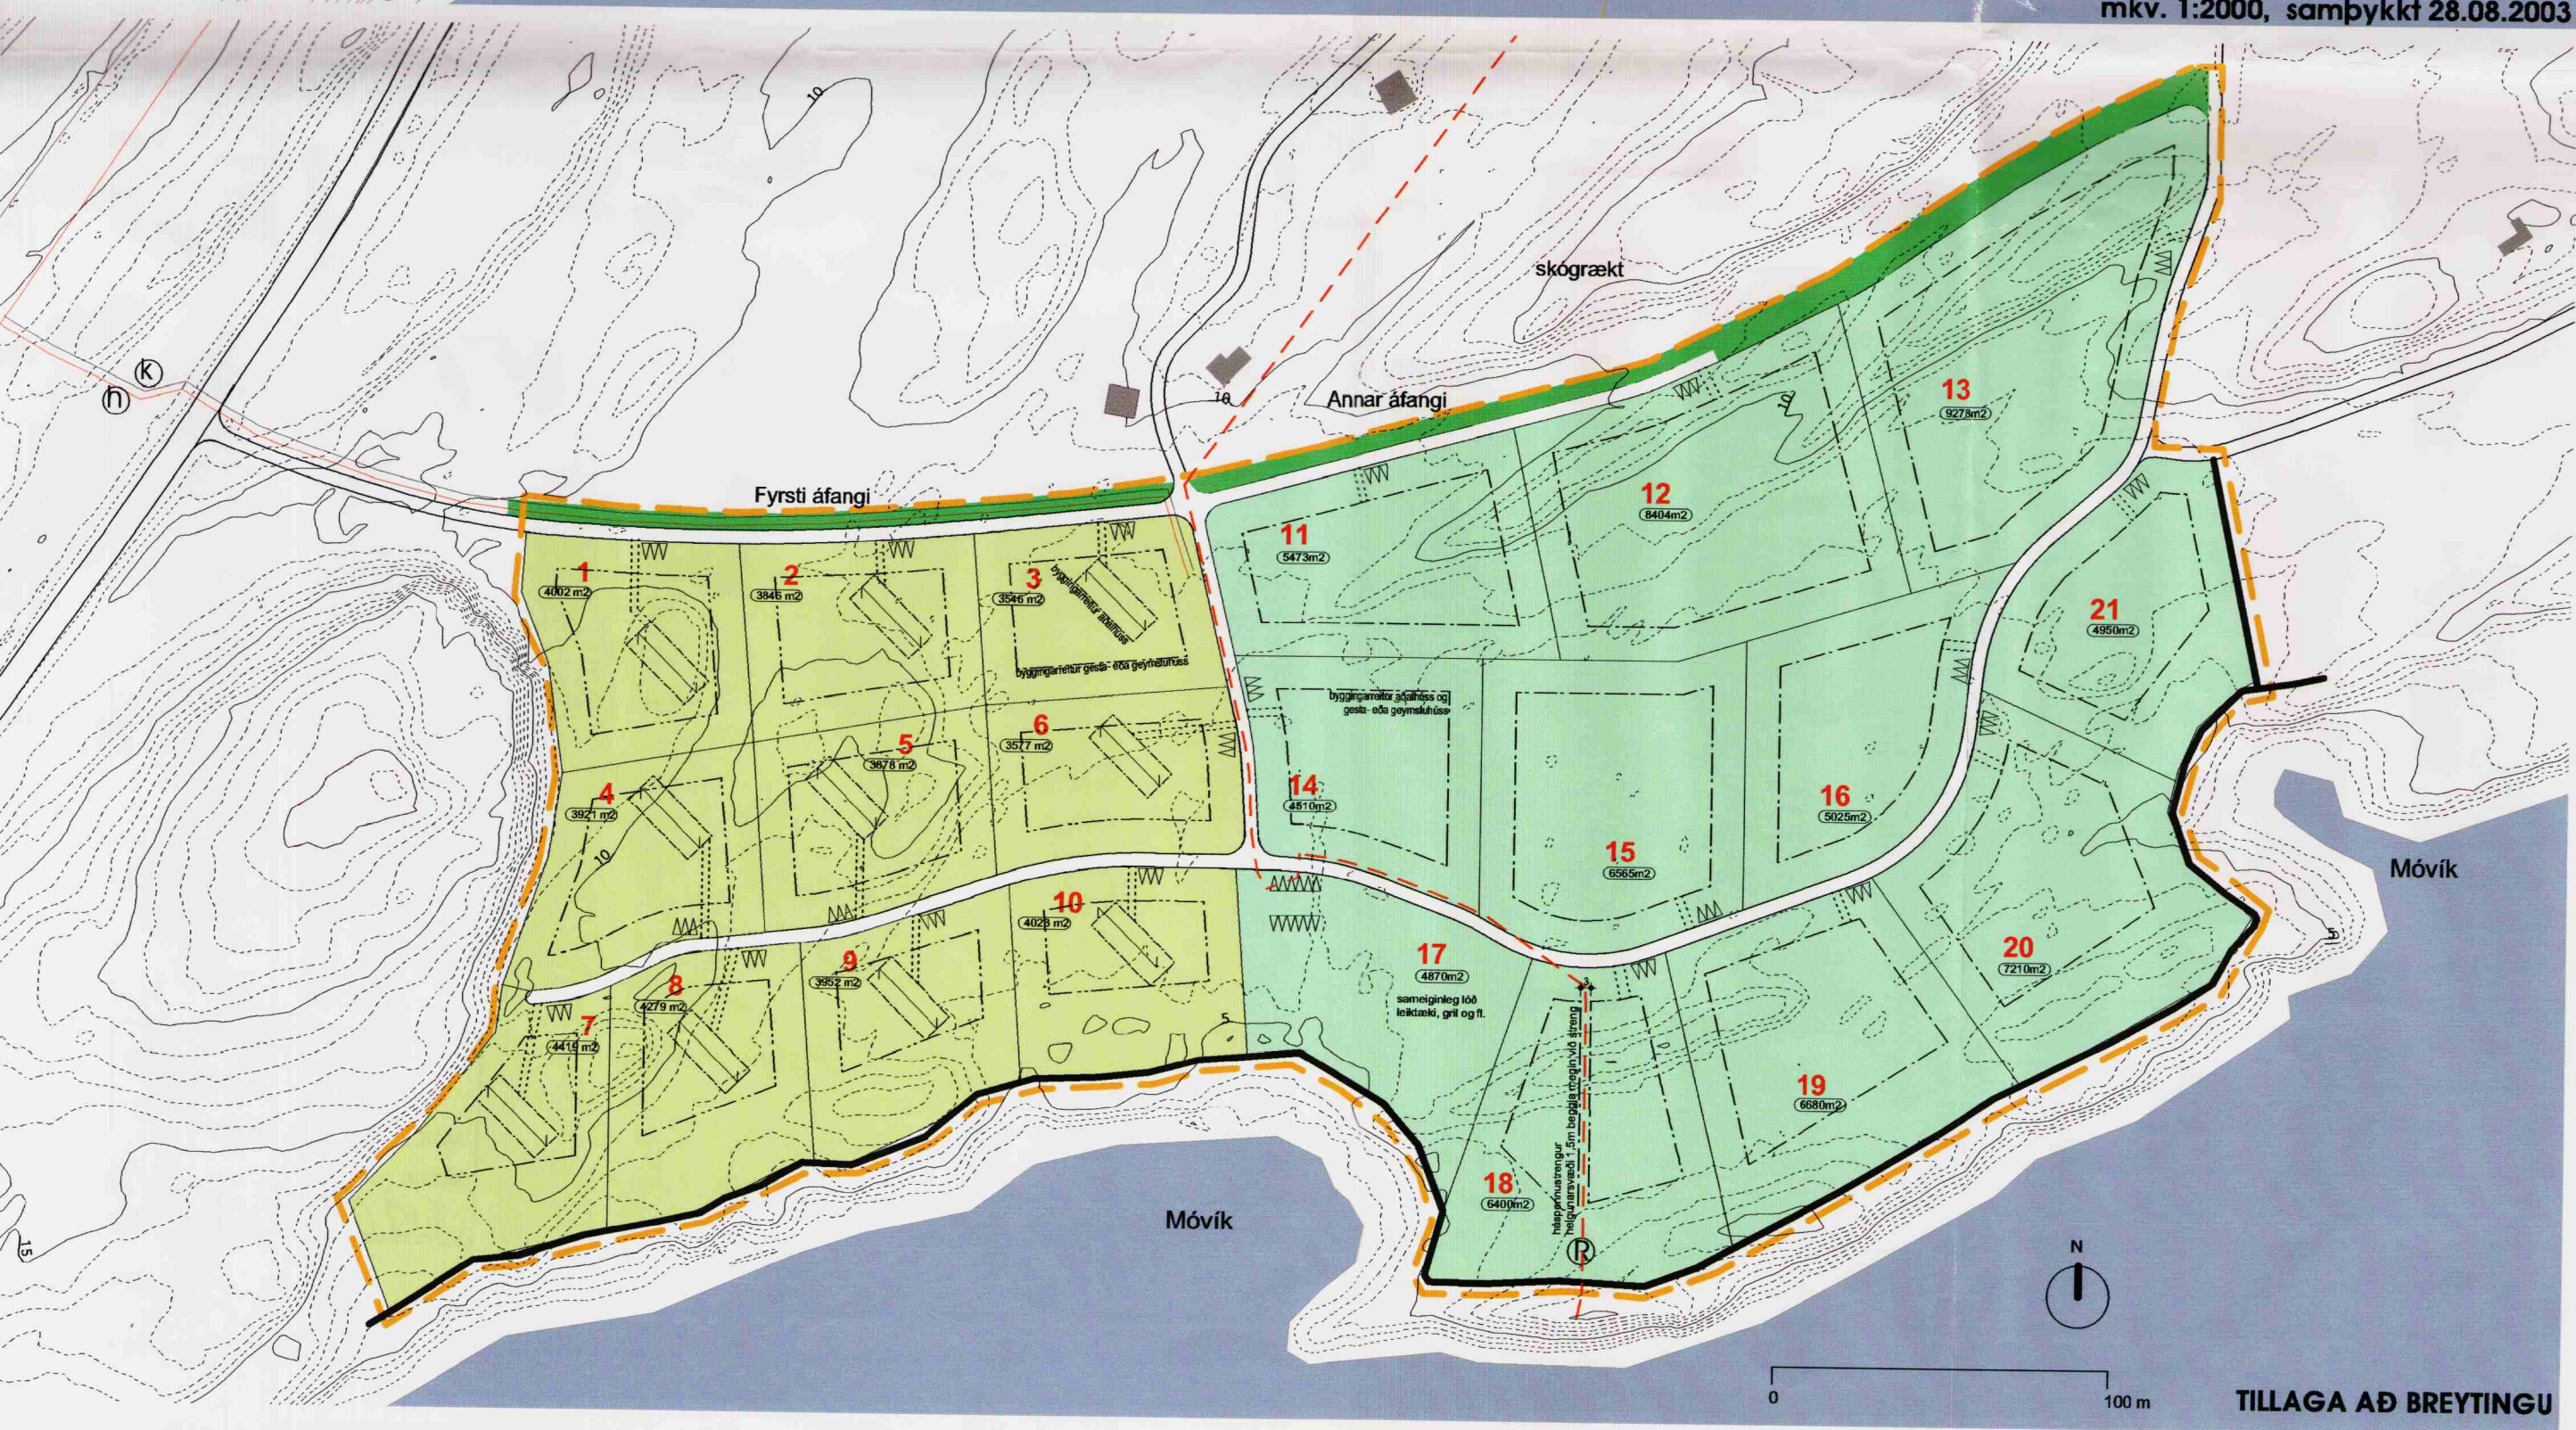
mkv. 1:2000, samþykkt 28.08.2003

10

skógrækt

k
h

16
Annar áfangi

Fyrsti áfangi

13
9278m2

12
8404m2

11
5473m2

1
4002 m2

2
3846 m2

3
3546 m2
byggingarreitur aðalhúss
byggingarreitur gesta- eða geymsluhúss

21
4950m2

byggingarreitur aðalhúss og gesta- eða geymsluhúss

6
3577 m2

5
3678 m2

4
3921 m2

14
4810m2

15
6565m2

16
5025m2

10

Móvík

10
4028 m2

9
3952 m2

8
4279 m2

7
4419 m2

17
4870m2
sameiginleg lóð leiktæki, grill og fl.

20
7210m2

5

19
6680m2

18
6400m2

háspennustrengur helgunarsvæði 1,5m beggja megin við streng

R

Móvík

15

N

0
100 m

TILLAGA AÐ BREYTINGU